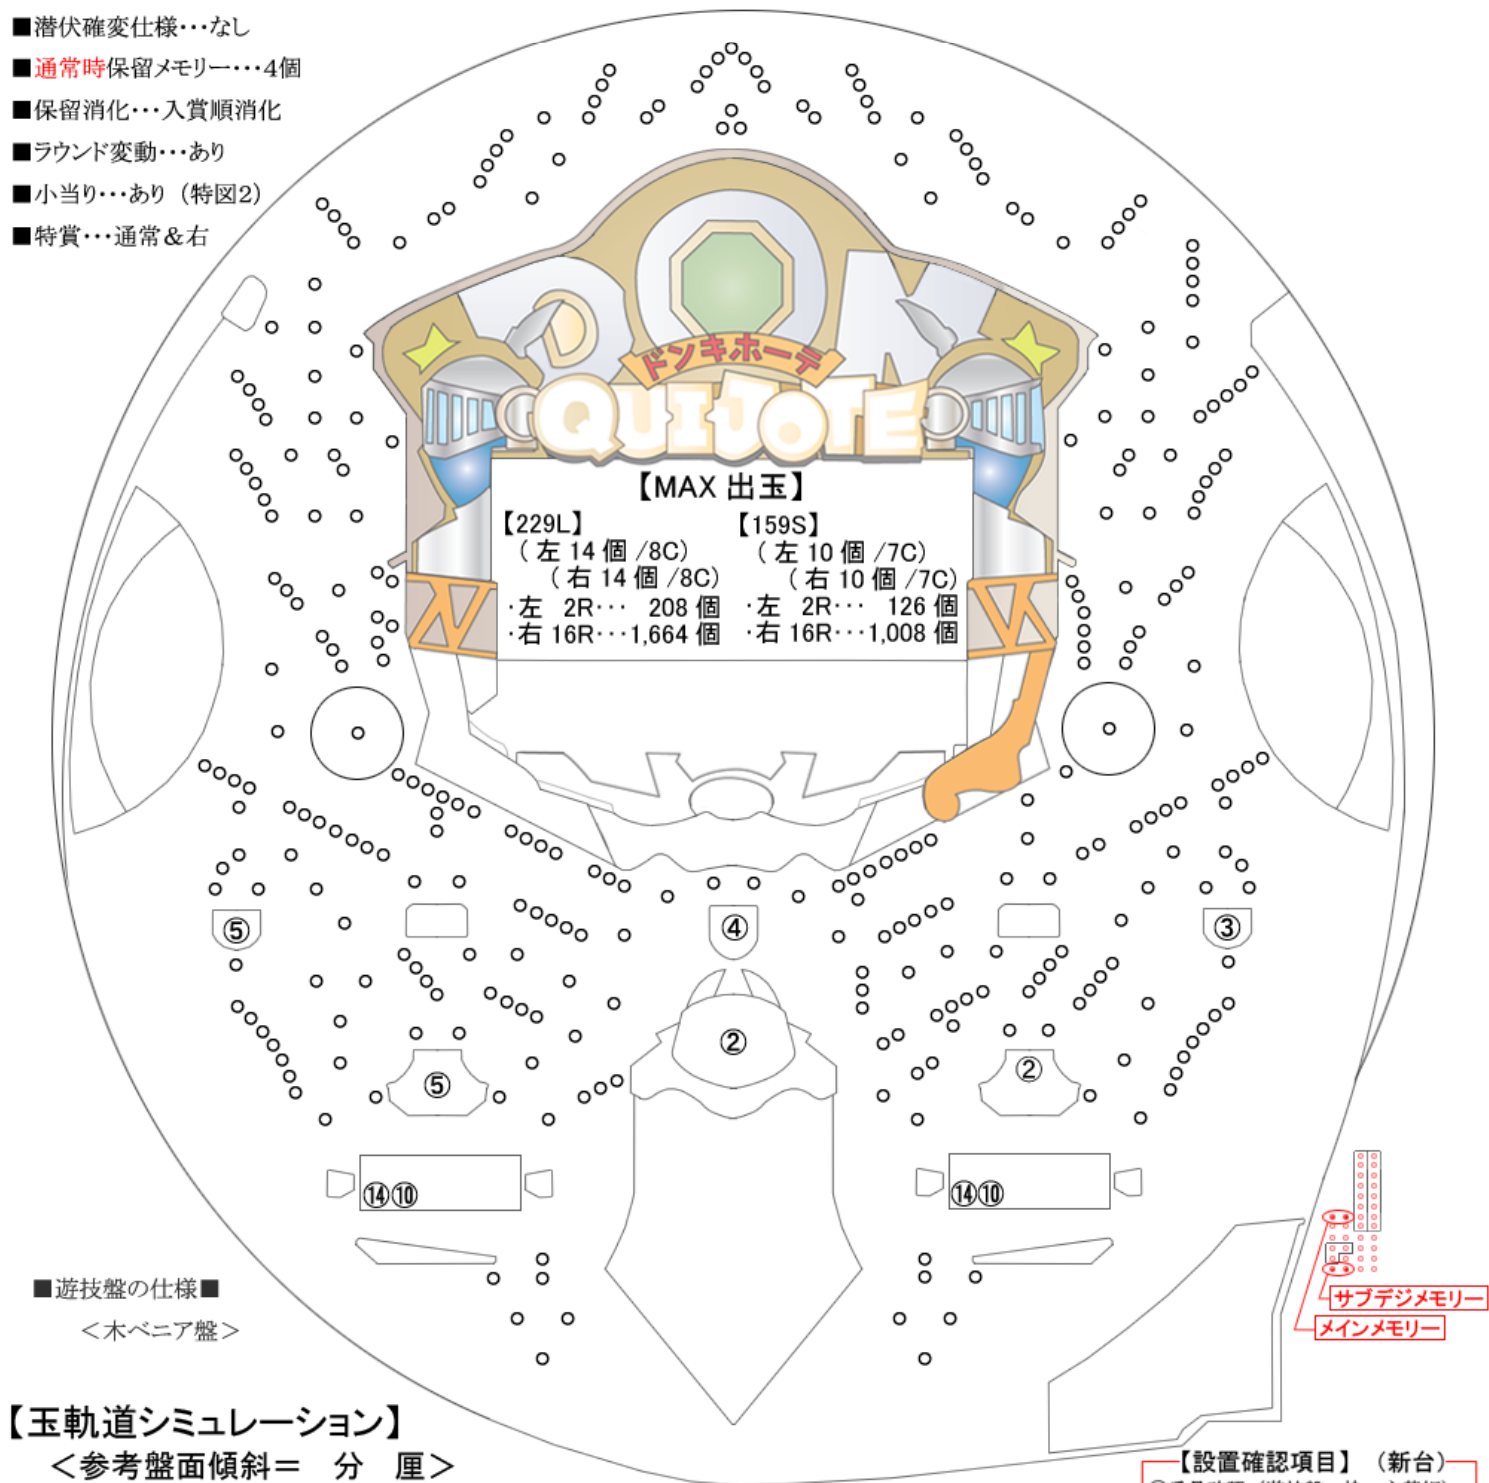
■潜伏確変仕様・・・なし
■通常時保留メモリー・・・4個
■保留消化・・・入賞順消化
■ラウンド変動・・・あり
■小当り・・・あり（特図2）
■特賞・・・通常＆右

ドンキホーテ
QUIJOTE

【MAX 出玉】
【229L】
（左 14 個 /8C）
（右 14 個 /8C）
・左 2R・・・ 208 個
・右 16R・・・1,664 個

【159S】
（左 10 個 /7C）
（右 10 個 /7C）
・左 2R・・・ 126 個
・右 16R・・・1,008 個

⑤ ④ ③ ② ⑤ ② ⑭⑩ ⑭⑩

サブデジメモリー
メインメモリー

■遊技盤の仕様■
＜木ベニア盤＞

【玉軌道シミュレーション】
＜参考盤面傾斜＝ 分 厘＞

【設置確認項目】（新台）